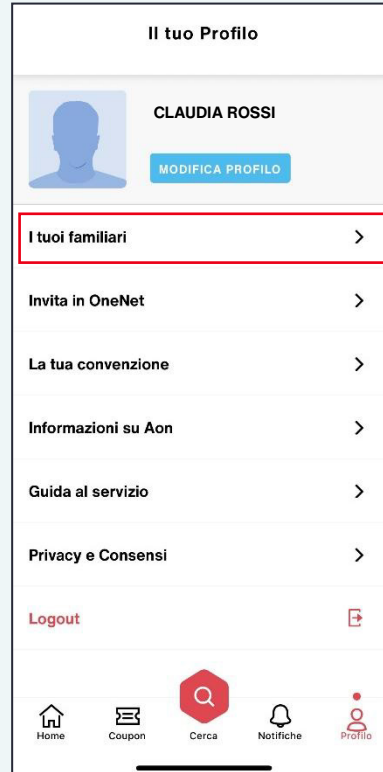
Il tuo Profilo

CLAUDIA ROSSI

MODIFICA PROFILO

I tuoi familiari >

Invita in OneNet >

La tua convenzione >

Informazioni su Aon >

Guida al servizio >

Privacy e Consensi >

Logout

Home Coupon Cerca Notifiche Profilo